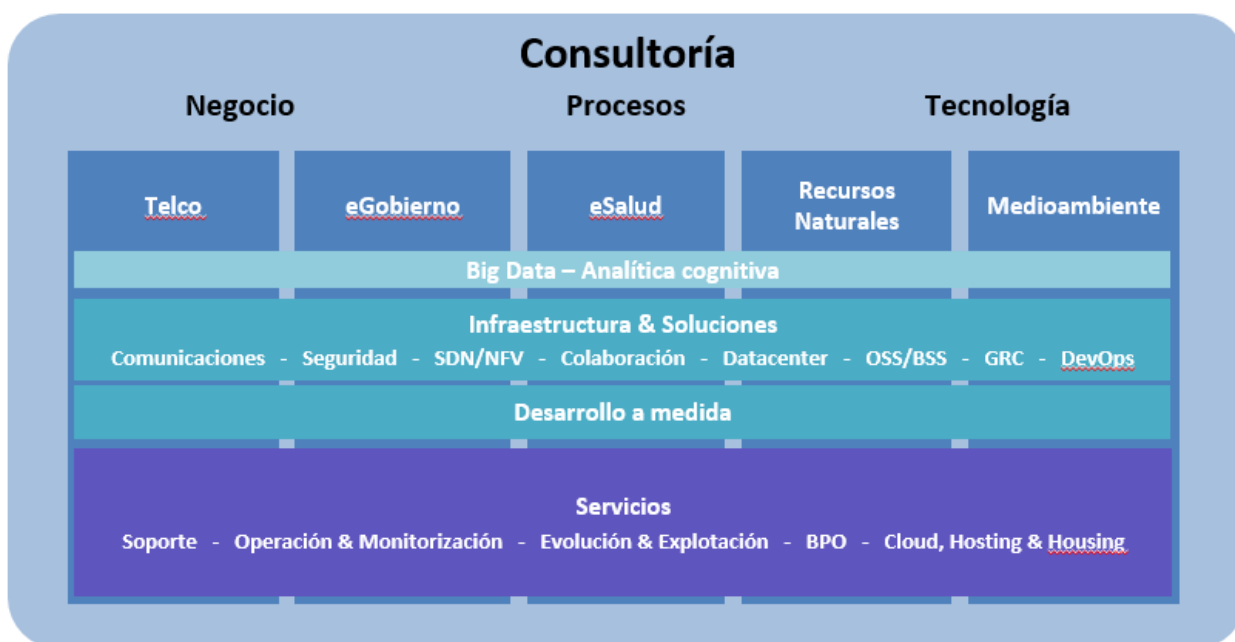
Consultoría

Negocio

Procesos

Tecnología

Telco

eGobierno

eSalud

Recursos Naturales

Medioambiente

Big Data – Analítica cognitiva

Infraestructura & Soluciones

Comunicaciones - Seguridad - SDN/NFV - Colaboración - Datacenter - OSS/BSS - GRC - DevOps

Desarrollo a medida

Servicios

Soporte - Operación & Monitorización - Evolución & Explotación - BPO - Cloud, Hosting & Housing